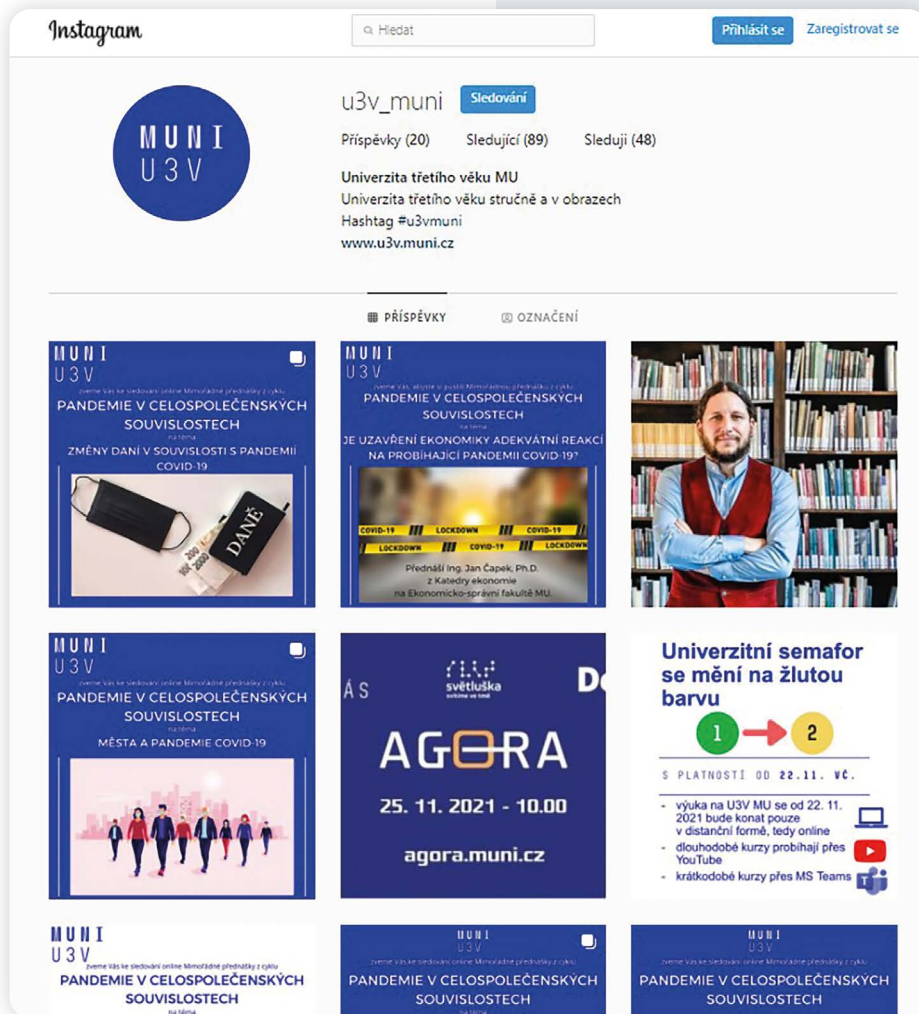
Instagram

Hledat

Přihlásit se

Zaregistrovat se

MUNI
U3V

u3v_muni

Sledování

Příspěvky (20)

Sledující (89)

Sleduji (48)

Univerzita třetího věku MU
Univerzita třetího věku stručně a v obrazech
Hashtag #u3vmuni
www.u3v.muni.cz

PŘÍSPĚVKY

OZNAČENÍ

MUNI
U3V
zveme Vás ke sledování online Mimořádné přednášky z cyklu
PANDEMIE V CELOSPOLEČENSKÝCH SOUVISLOSTECH
na téma
ZMĚNY DANÍ V SOUVISLOSTI S PANDEMIÍ COVID-19
DANĚ
200
2000

MUNI
U3V
zveme Vás, abyste si pustili Mimořádnou přednášku z cyklu
PANDEMIE V CELOSPOLEČENSKÝCH SOUVISLOSTECH
na téma
JE UZAVŘENÍ EKONOMIKY ADEKVÁTNÍ REAKCÍ NA PROBÍHAJÍCÍ PANDEMII COVID-19?
COVID-19 LOCKDOWN COVID-19
LOCKDOWN COVID-19 LOCKDOWN
Přednáší Ing. Jan Čapek, Ph.D.
z Katedry ekonomie
na Ekonomicko-správní fakultě MU.

MUNI
U3V
zveme Vás ke sledování online Mimořádné přednášky z cyklu
PANDEMIE V CELOSPOLEČENSKÝCH SOUVISLOSTECH
na téma
MĚSTA A PANDEMIE COVID-19

ÁS
světluška
svítíme ve tmě
D
AGORA
25. 11. 2021 - 10.00
agora.muni.cz

Univerzitní semafor se mění na žlutou barvu
1
2
S PLATNOSTÍ OD 22.11. VČ.
- výuka na U3V MU se od 22. 11. 2021 bude konat pouze v distanční formě, tedy online
- dlouhodobé kurzy probíhají přes YouTube
- krátkodobé kurzy přes MS Teams

MUNI
U3V
zveme Vás ke sledování online Mimořádné přednášky z cyklu
PANDEMIE V CELOSPOLEČENSKÝCH SOUVISLOSTECH
na téma

MUNI
U3V
zveme Vás ke sledování online Mimořádné přednášky z cyklu
PANDEMIE V CELOSPOLEČENSKÝCH SOUVISLOSTECH
na téma

MUNI
U3V
zveme Vás ke sledování online Mimořádné přednášky z cyklu
PANDEMIE V CELOSPOLEČENSKÝCH SOUVISLOSTECH